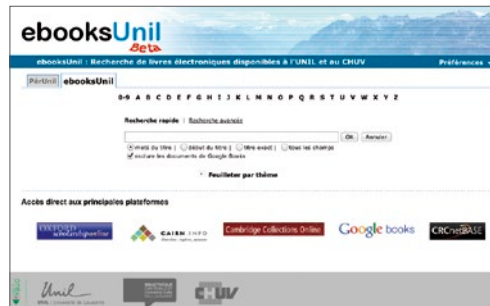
ebooksUnil
Beta

ebooksUnil : Recherche de livres électroniques disponibles à l'UNIL et au CHUV

Préférences

RéroDoc ebooksUnil

0-9 A B C D E F G H I J K L M N O P Q R S T U V W X Y Z

Recherche rapide | Recherche avancée

OK Annuler

mots du titre début du titre titre exact tous les champs

exclure les documents de Google Books

Feuilleter par thème

Accès direct aux principales plateformes

OXFORD scholarship online

CAIRN.INFO

Cambridge Collections Online

Google books

CRCnetBASE

Unil
UNIL | Université de Lausanne

CHUV